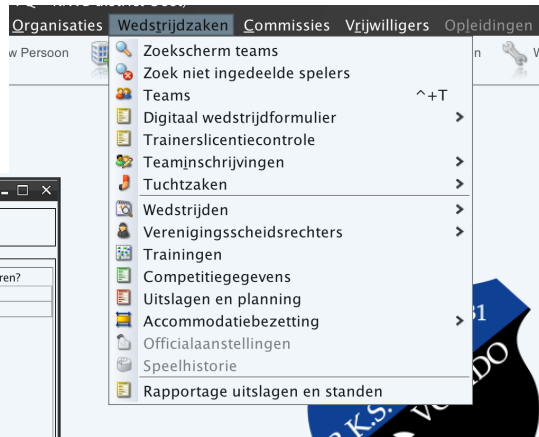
Organisaties Wedstrijdzaken Commissies Vrijwilligers Opleidingen

w Persoon

Zoekscherm teams
Zoek niet ingedeelde spelers
Teams ^+T
Digitaal wedstrijdformulier >
Trainerslicentiecontrole
Teaminschrijvingen >
Tuchtzaken >
Wedstrijden >
Verenigingsscheidsrechters >
Trainingen
Competitiegegevens
Uitslagen en planning
Accommodatiebezetting >
Officialaanstellingen
Speelhistorie
Rapportage uitslagen en standen

ren?

31
K.S.
DO